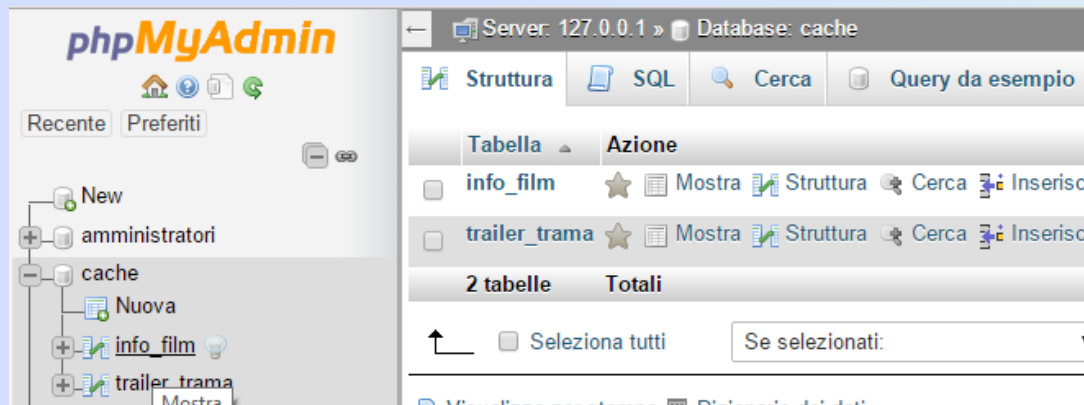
phpMyAdmin

Recente Preferiti

New
amministratori
cache
Nuova
info_film
trailer_trama
Mostra

Server: 127.0.0.1 » Database: cache

Struttura SQL Cerca Query da esempio

| Tabella | Azione |
|---|---|
| info_film | Mostra Struttura Cerca Inserisc |
| trailer_trama | Mostra Struttura Cerca Inserisc |
| 2 tabelle | Totali |

Seleziona tutti Se selezionati:

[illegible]